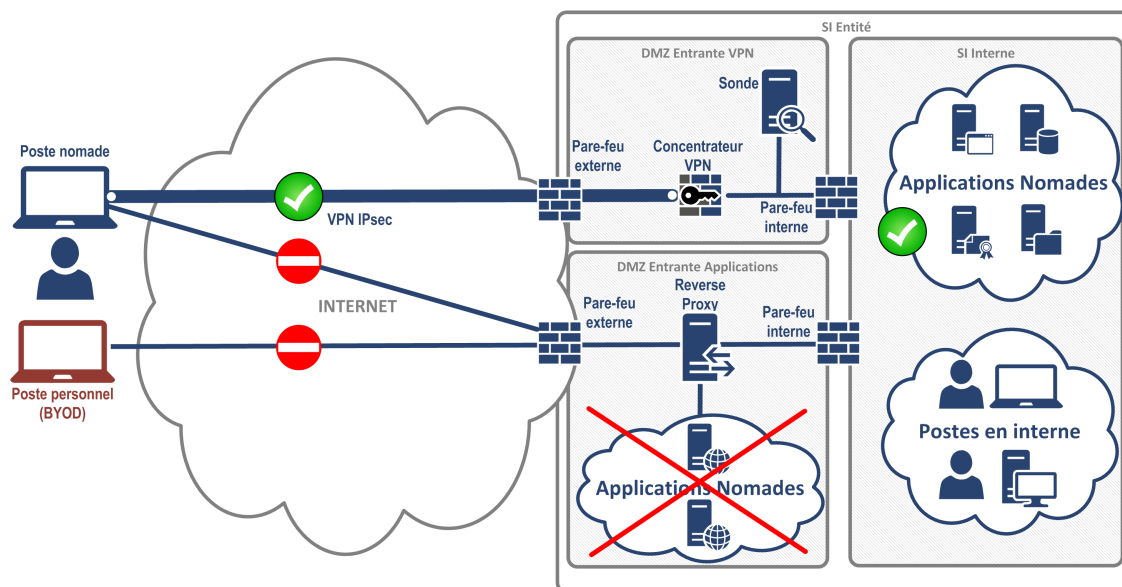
SI Entité

DMZ Entrante VPN

SI Interne

Sonde

Poste nomade

Pare-feu externe

Concentrateur VPN

Applications Nomades

VPN IPsec

Pare-feu interne

DMZ Entrante Applications

INTERNET

Pare-feu externe

Reverse Proxy

Pare-feu interne

Poste personnel (BYOD)

Postes en interne

Applications Nomades